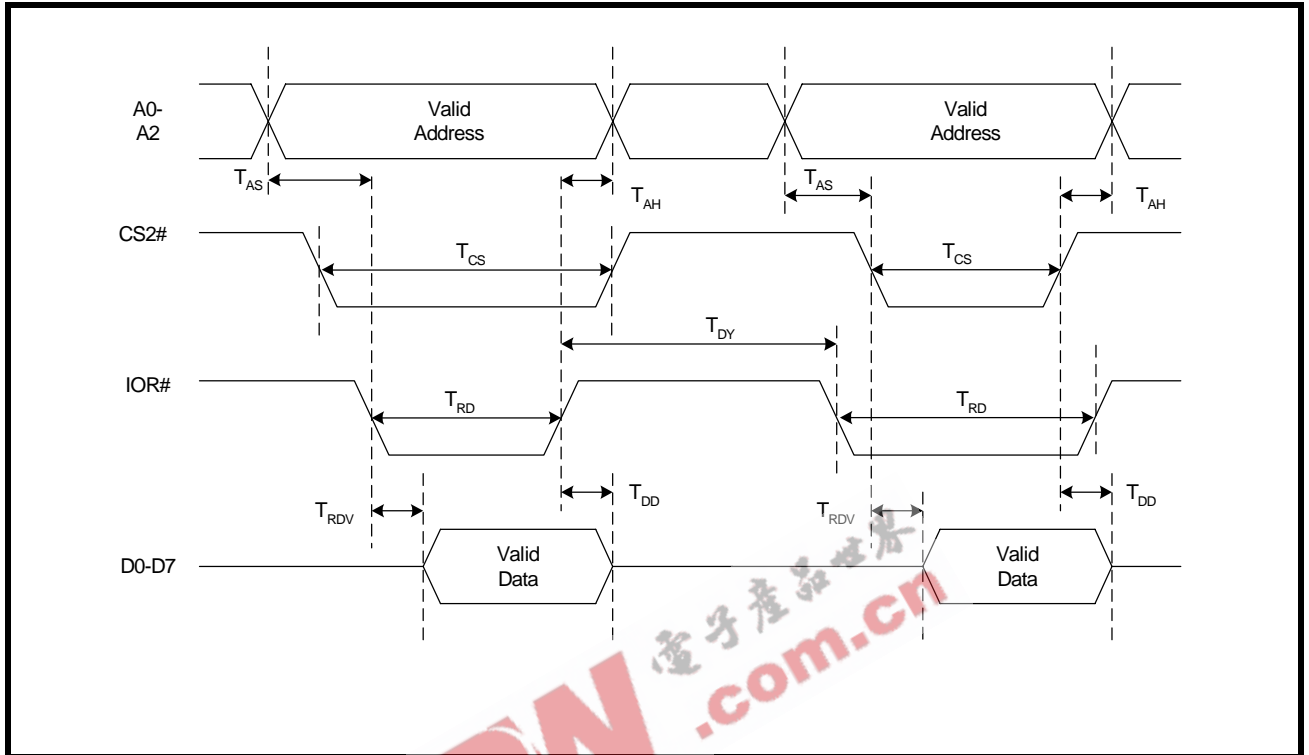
A0-
A2

Valid Address

Valid Address

$T_{AS}$

$T_{AH}$

$T_{AS}$

$T_{AH}$

CS2#

$T_{CS}$

$T_{CS}$

$T_{DY}$

IOR#

$T_{RD}$

$T_{RD}$

$T_{RDV}$

$T_{DD}$

$T_{RDV}$

$T_{DD}$

D0-D7

Valid Data

Valid Data

电子产品世界

.com.cn